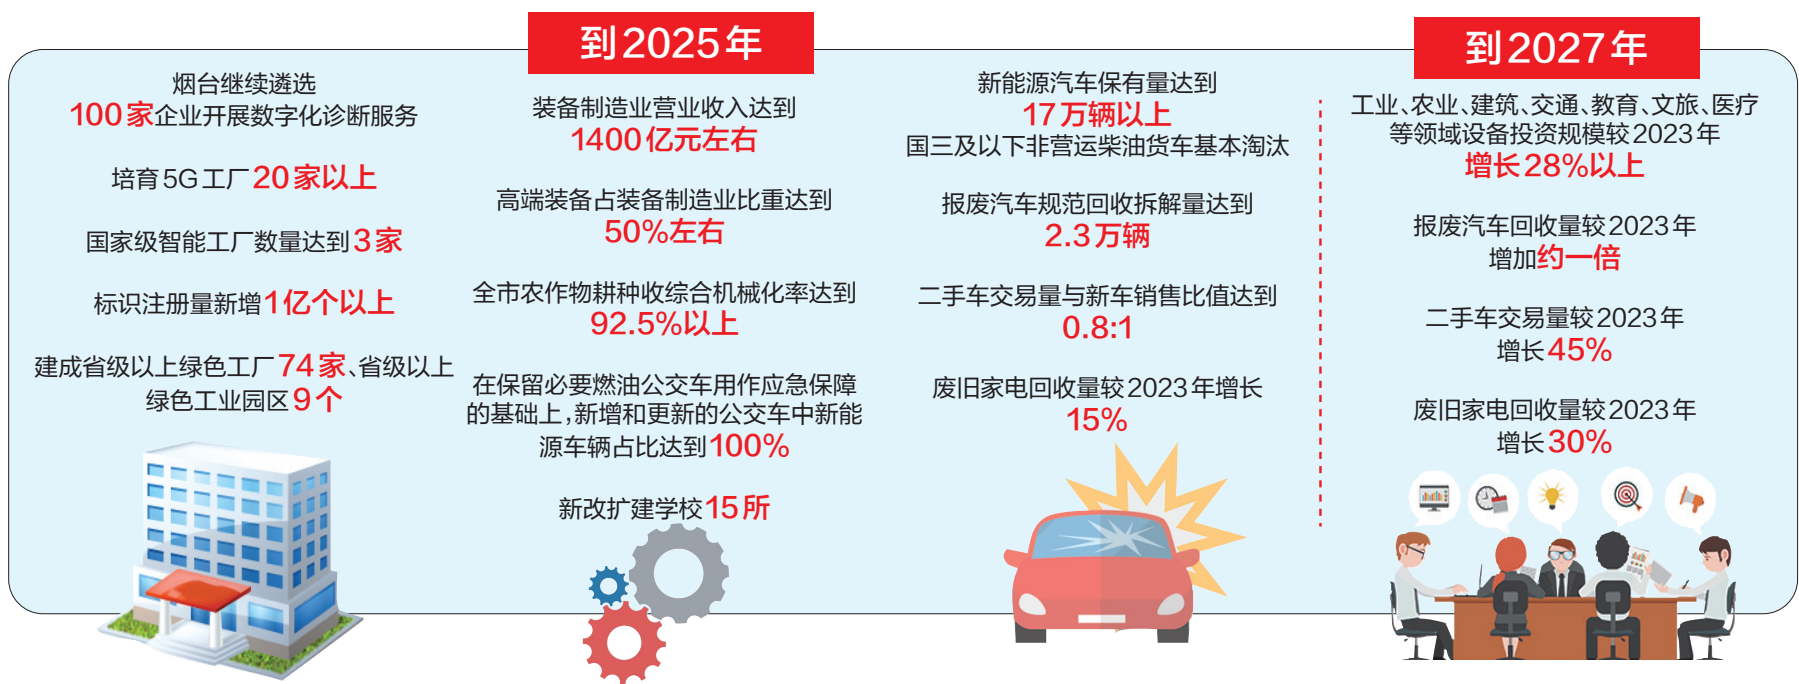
到2025年

烟台继续遴选100家企业开展数字化诊断服务

培育5G工厂20家以上

国家级智能工厂数量达到3家

标识注册量新增1亿个以上

建成省级以上绿色工厂74家、省级以上绿色工业园区9个

装备制造业营业收入达到1400亿元左右

高端装备占装备制造业比重达到50%左右

全市农作物耕种收综合机械化率达到92.5%以上

在保留必要燃油公交车用作应急保障的基础上，新增和更新的公交车中新能源车辆占比达到100%

新改扩建学校15所

新能源汽车保有量达到17万辆以上

国三及以下非营运柴油货车基本淘汰

报废汽车规范回收拆解量达到2.3万辆

二手车交易量与新车销售比值达到0.8:1

废旧家电回收量较2023年增长15%

到2027年

工业、农业、建筑、交通、教育、文旅、医疗等领域设备投资规模较2023年增长28%以上

报废汽车回收量较2023年增加约一倍

二手车交易量较2023年增长45%

废旧家电回收量较2023年增长30%